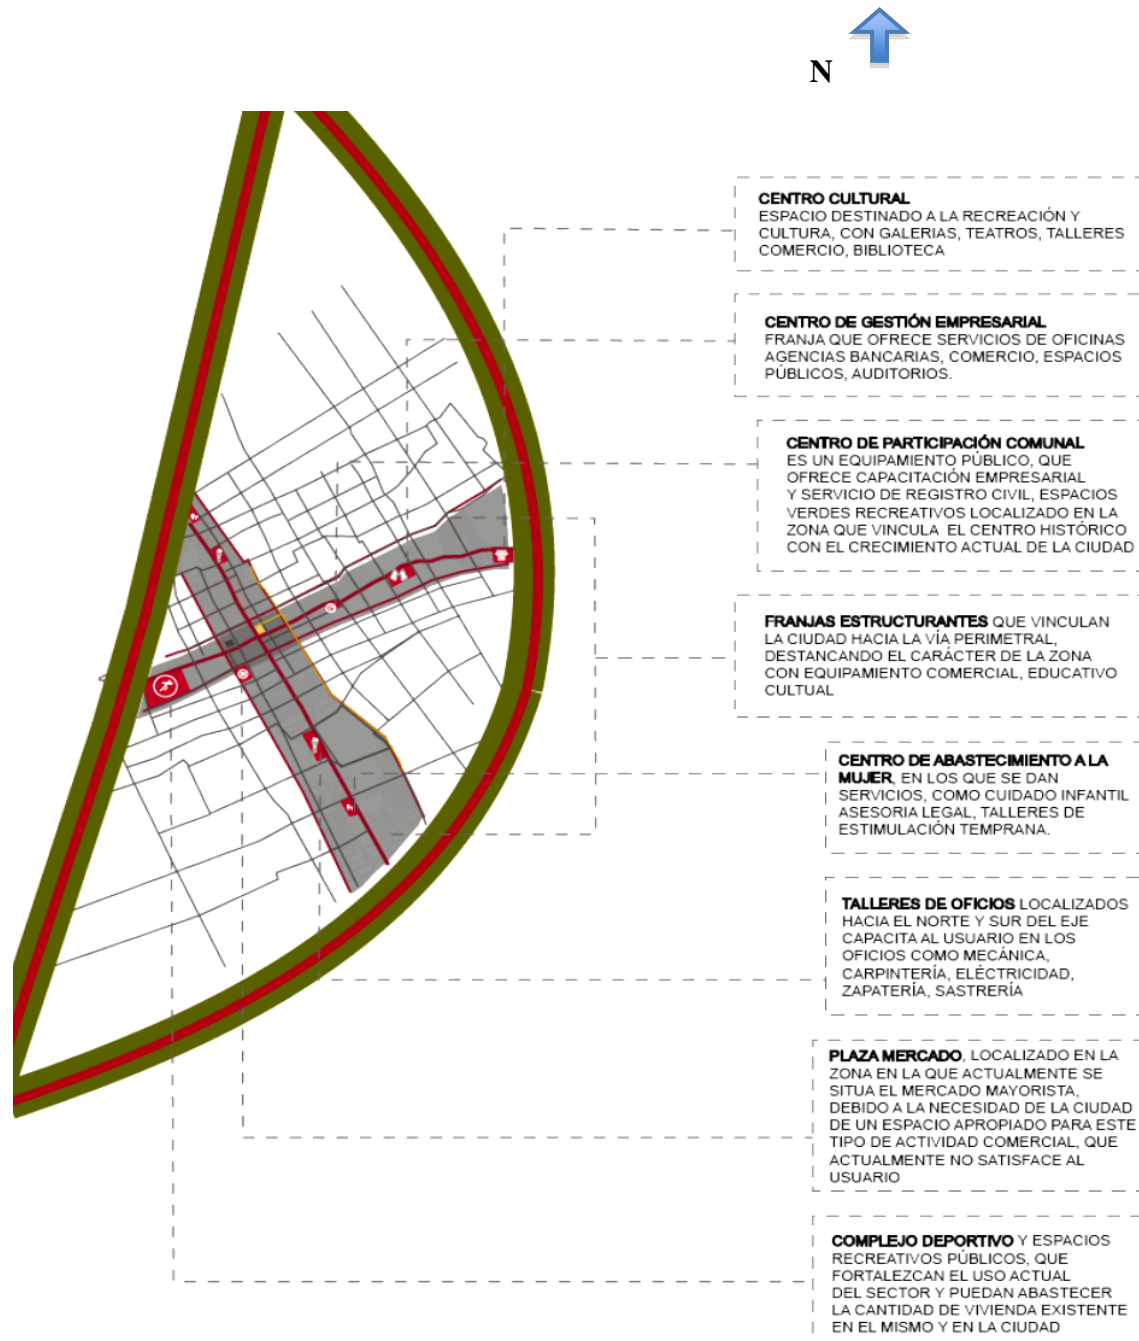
N

CENTRO CULTURAL
ESPACIO DESTINADO A LA RECREACIÓN Y CULTURA, CON GALERIAS, TEATROS, TALLERES COMERCIO, BIBLIOTECA

CENTRO DE GESTIÓN EMPRESARIAL
FRANJA QUE OFRECE SERVICIOS DE OFICINAS AGENCIAS BANCARIAS, COMERCIO, ESPACIOS PÚBLICOS, AUDITORIOS.

CENTRO DE PARTICIPACIÓN COMUNAL
ES UN EQUIPAMIENTO PÚBLICO, QUE OFRECE CAPACITACIÓN EMPRESARIAL Y SERVICIO DE REGISTRO CIVIL, ESPACIOS VERDES RECREATIVOS LOCALIZADO EN LA ZONA QUE VINCULA EL CENTRO HISTÓRICO CON EL CRECIMIENTO ACTUAL DE LA CIUDAD

FRANJAS ESTRUCTURANTES QUE VINCULAN LA CIUDAD HACIA LA VÍA PERIMETRAL, DESTANCANDO EL CARÁCTER DE LA ZONA CON EQUIPAMIENTO COMERCIAL, EDUCATIVO CULTUAL

CENTRO DE ABASTECIMIENTO A LA MUJER, EN LOS QUE SE DAN SERVICIOS, COMO CUIDADO INFANTIL ASESORIA LEGAL, TALLERES DE ESTIMULACIÓN TEMPRANA.

TALLERES DE OFICIOS LOCALIZADOS HACIA EL NORTE Y SUR DEL EJE CAPACITA AL USUARIO EN LOS OFICIOS COMO MECÁNICA, CARPINTERÍA, ELÉCTRICIDAD, ZAPATERÍA, SASTRERÍA

PLAZA MERCADO, LOCALIZADO EN LA ZONA EN LA QUE ACTUALMENTE SE SITUA EL MERCADO MAYORISTA, DEBIDO A LA NECESIDAD DE LA CIUDAD DE UN ESPACIO APROPIADO PARA ESTE TIPO DE ACTIVIDAD COMERCIAL, QUE ACTUALMENTE NO SATISFACE AL USUARIO

COMPLEJO DEPORTIVO Y ESPACIOS RECREATIVOS PÚBLICOS, QUE FORTALEZCAN EL USO ACTUAL DEL SECTOR Y PUEDAN ABASTECER LA CANTIDAD DE VIVIENDA EXISTENTE EN EL MISMO Y EN LA CIUDAD